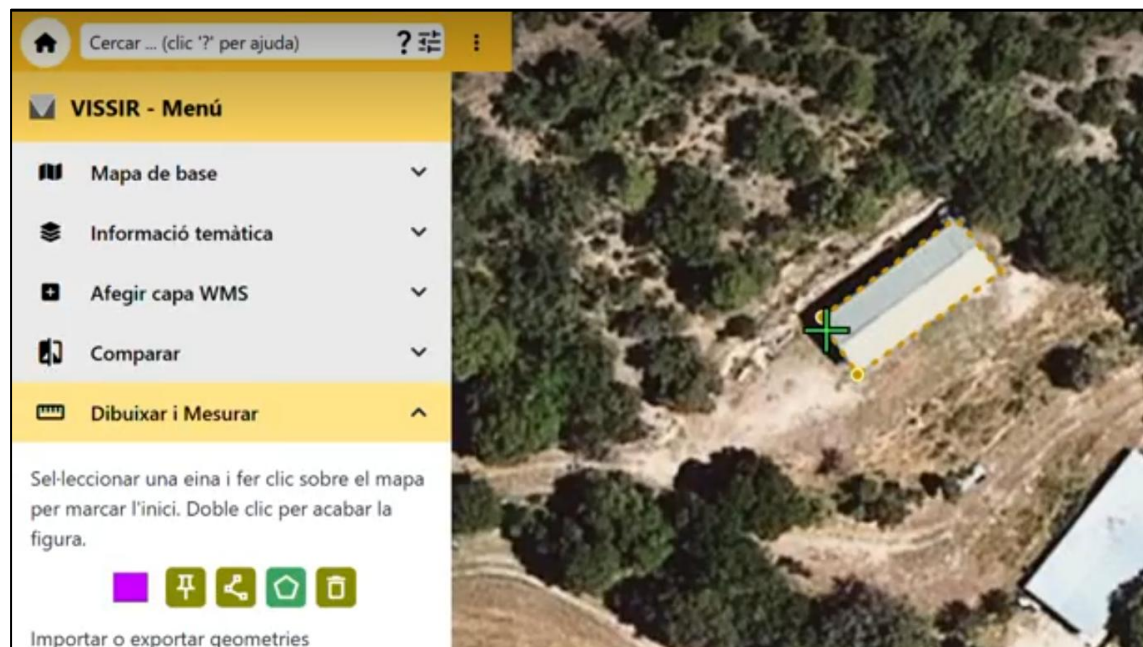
Cercar ... (clic '?' per ajuda) ?

VISSIR - Menú

Mapa de base

Informació temàtica

Afegir capa WMS

Comparar

Dibuixar i Mesurar

Sel·leccionar una eina i fer clic sobre el mapa per marcar l'inici. Doble clic per acabar la figura.

Importar o exportar geometries